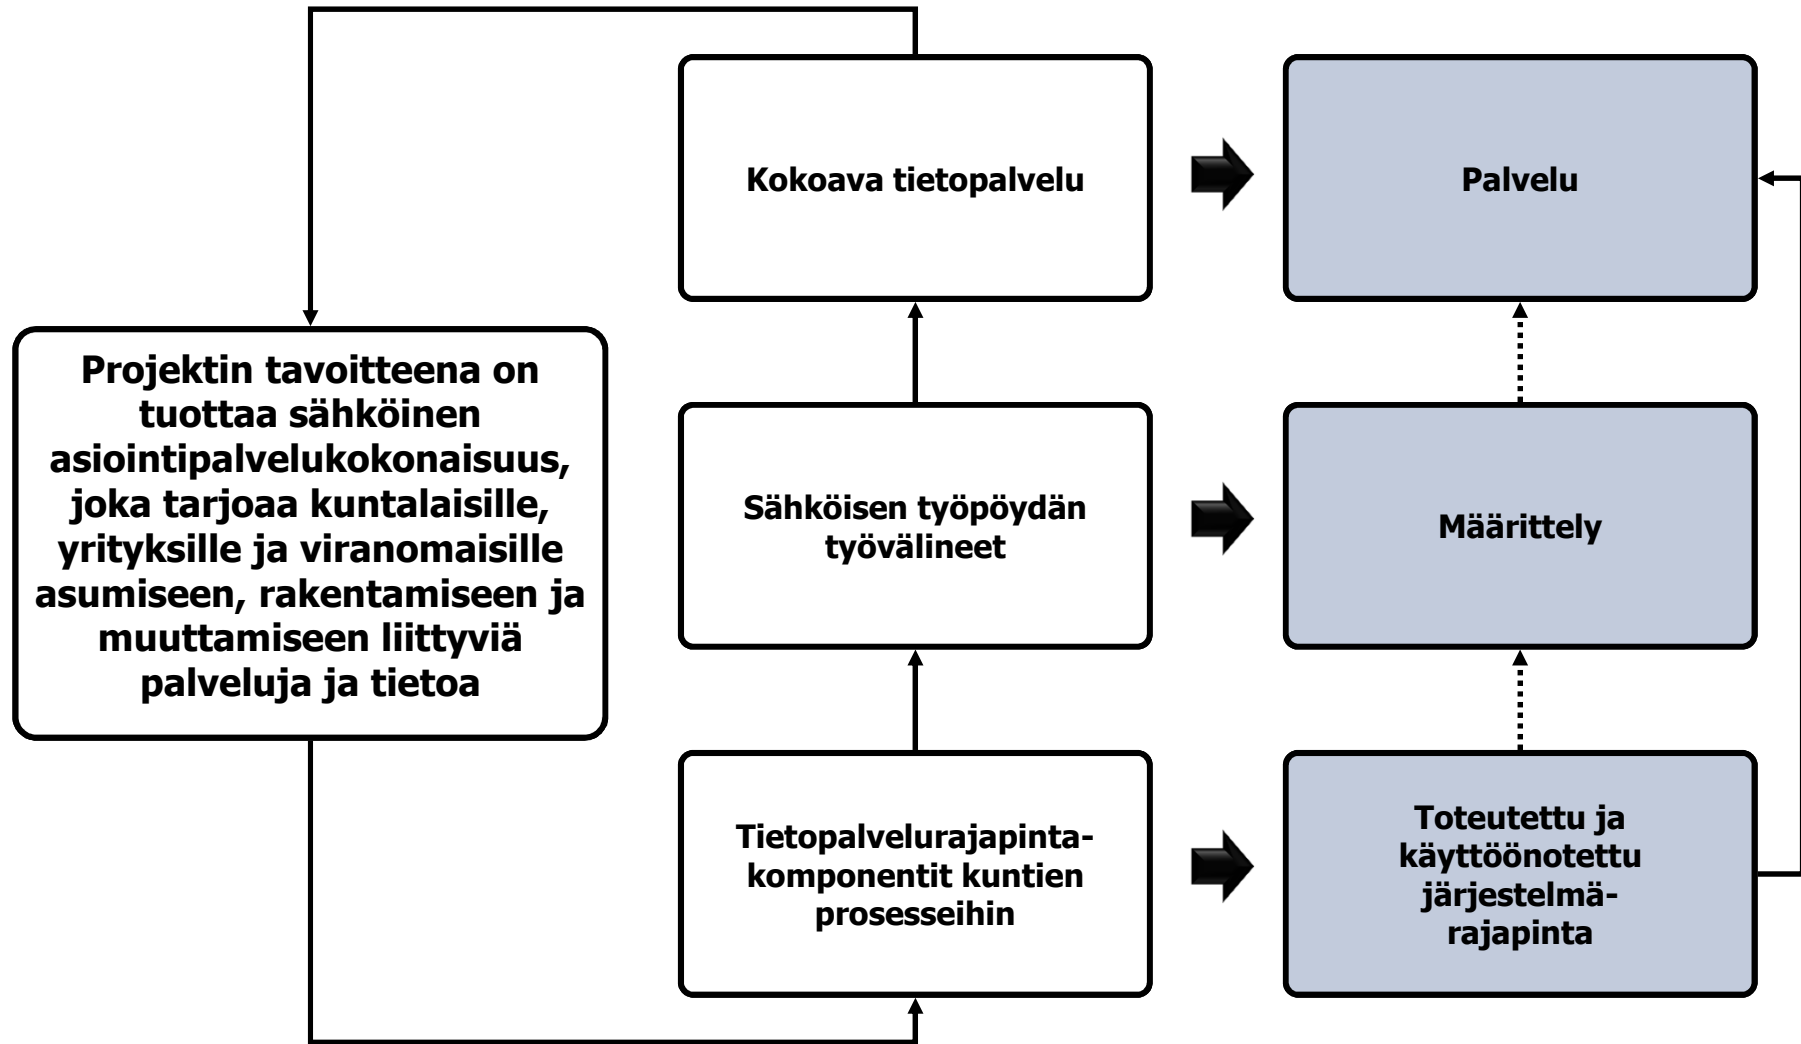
Kokoava tietopalvelu

Palvelu

Projektin tavoitteena on tuottaa sähköinen asiointipalvelukokonaisuus, joka tarjoaa kuntalaisille, yrityksille ja viranomaisille asumiseen, rakentamiseen ja muuttamiseen liittyviä palveluja ja tietoa

Sähköisen työpöydän työvälineet

Määrittely

Tietopalvelurajapinta-komponentit kuntien prosesseihin

Toteutettu ja käyttöönotettu järjestelmä-rajapinta